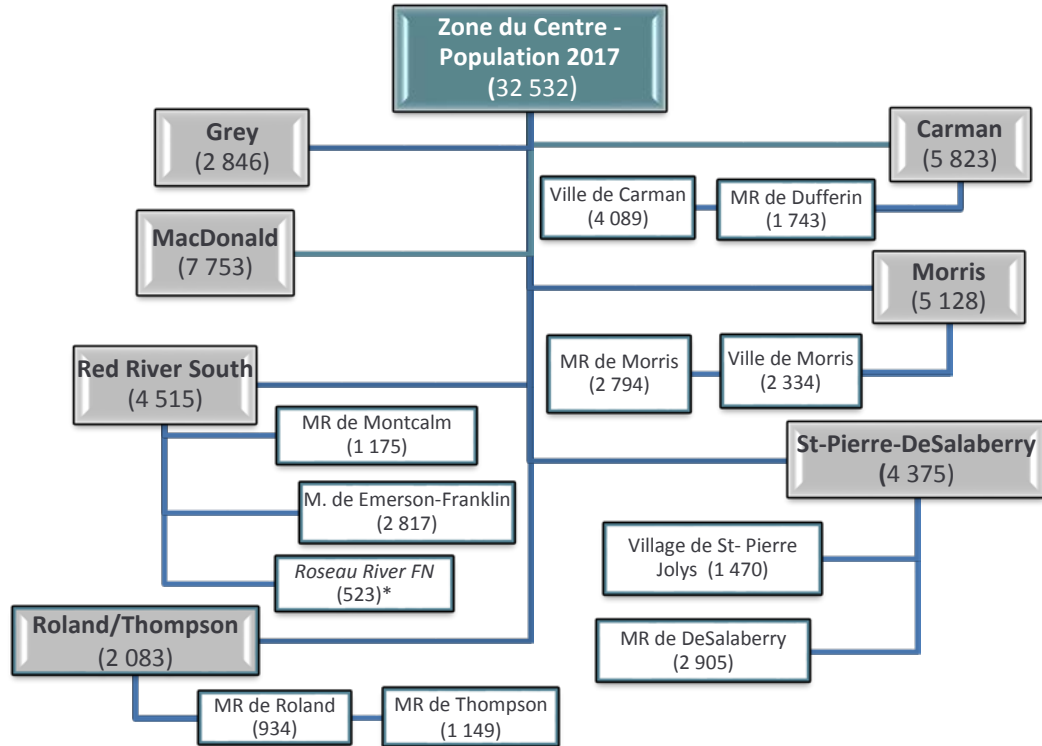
Zone du Centre - Population 2017 (32 532)

Grey (2 846)

Carman (5 823)

Ville de Carman (4 089)

MR de Dufferin (1 743)

MacDonald (7 753)

Morris (5 128)

Red River South (4 515)

MR de Morris (2 794)

Ville de Morris (2 334)

MR de Montcalm (1 175)

St-Pierre-DeSalaberry (4 375)

M. de Emerson-Franklin (2 817)

Village de St- Pierre Jolys (1 470)

*Roseau River FN* (523)*

Roland/Thompson (2 083)

MR de DeSalaberry (2 905)

MR de Roland (934)

MR de Thompson (1 149)